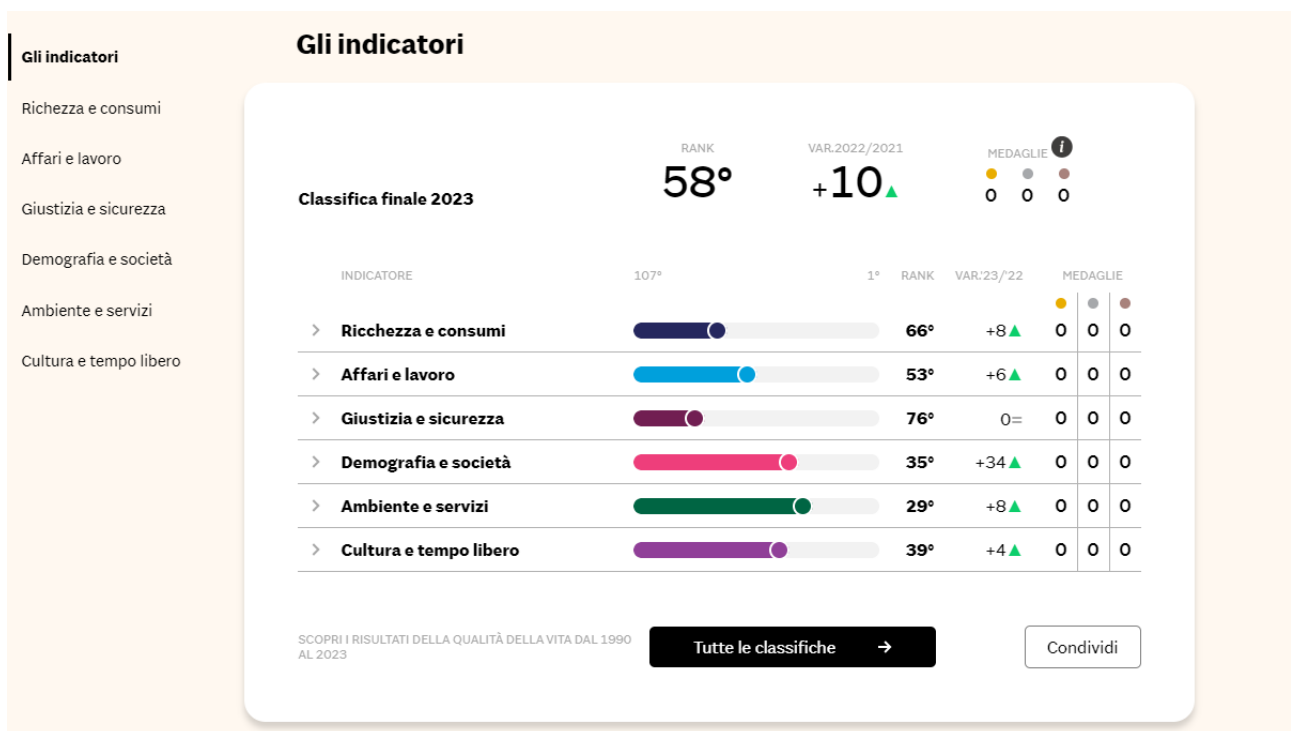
Gli indicatori
Richezza e consumi
Affari e lavoro
Giustizia e sicurezza
Demografia e società
Ambiente e servizi
Cultura e tempo libero

Gli indicatori

Classifica finale 2023

RANK
58°

VAR.2022/2021
+10 ▲

MEDAGLIE i
0 0 0

| INDICATORE | 107° 1° | RANK | VAR.'23/'22 | MEDAGLIE | | |
|---|---|---|---|---|---|---|
| Ricchezza e consumi | | 66° | +8 ▲ | 0 | 0 | 0 |
| Affari e lavoro | | 53° | +6 ▲ | 0 | 0 | 0 |
| Giustizia e sicurezza | | 76° | 0= | 0 | 0 | 0 |
| Demografia e società | | 35° | +34 ▲ | 0 | 0 | 0 |
| Ambiente e servizi | | 29° | +8 ▲ | 0 | 0 | 0 |
| Cultura e tempo libero | | 39° | +4 ▲ | 0 | 0 | 0 |

SCOPRI I RISULTATI DELLA QUALITÀ DELLA VITA DAL 1990 AL 2023

Tutte le classifiche →

Condividi